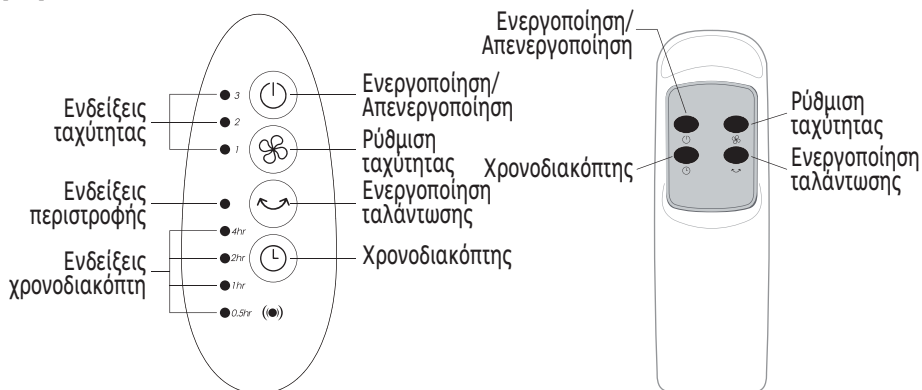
Ενδείξεις ταχύτητας

3

2

1

Ενεργοποίηση/ Απενεργοποίηση

Ρύθμιση ταχύτητας

Ενδείξεις περιστροφής

Ενεργοποίηση ταλάντωσης

Ενδείξεις χρονοδιακόπτη

4hr

2hr

1hr

0.5hr

Χρονοδιακόπτης

Ενεργοποίηση/ Απενεργοποίηση

Ρύθμιση ταχύτητας

Χρονοδιακόπτης

Ενεργοποίηση ταλάντωσης